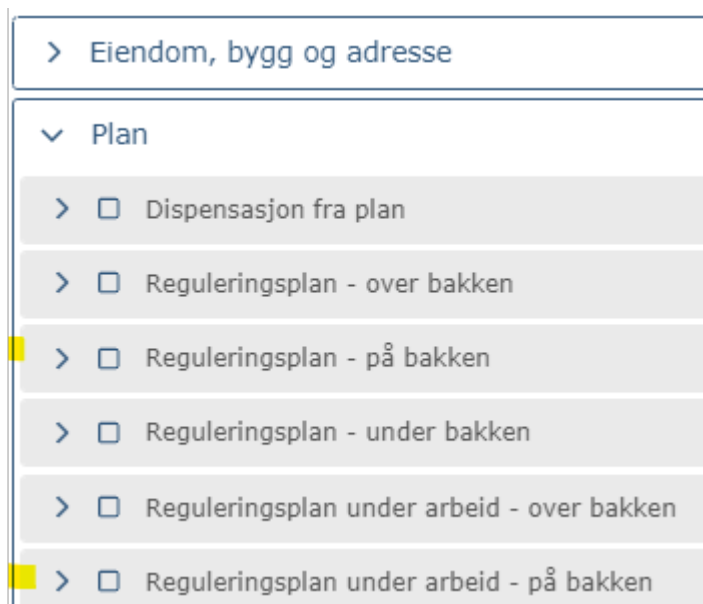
> Eiendom, bygg og adresse

Plan

Dispensasjon fra plan

Reguleringsplan - over bakken

Reguleringsplan - på bakken

Reguleringsplan - under bakken

Reguleringsplan under arbeid - over bakken

Reguleringsplan under arbeid - på bakken